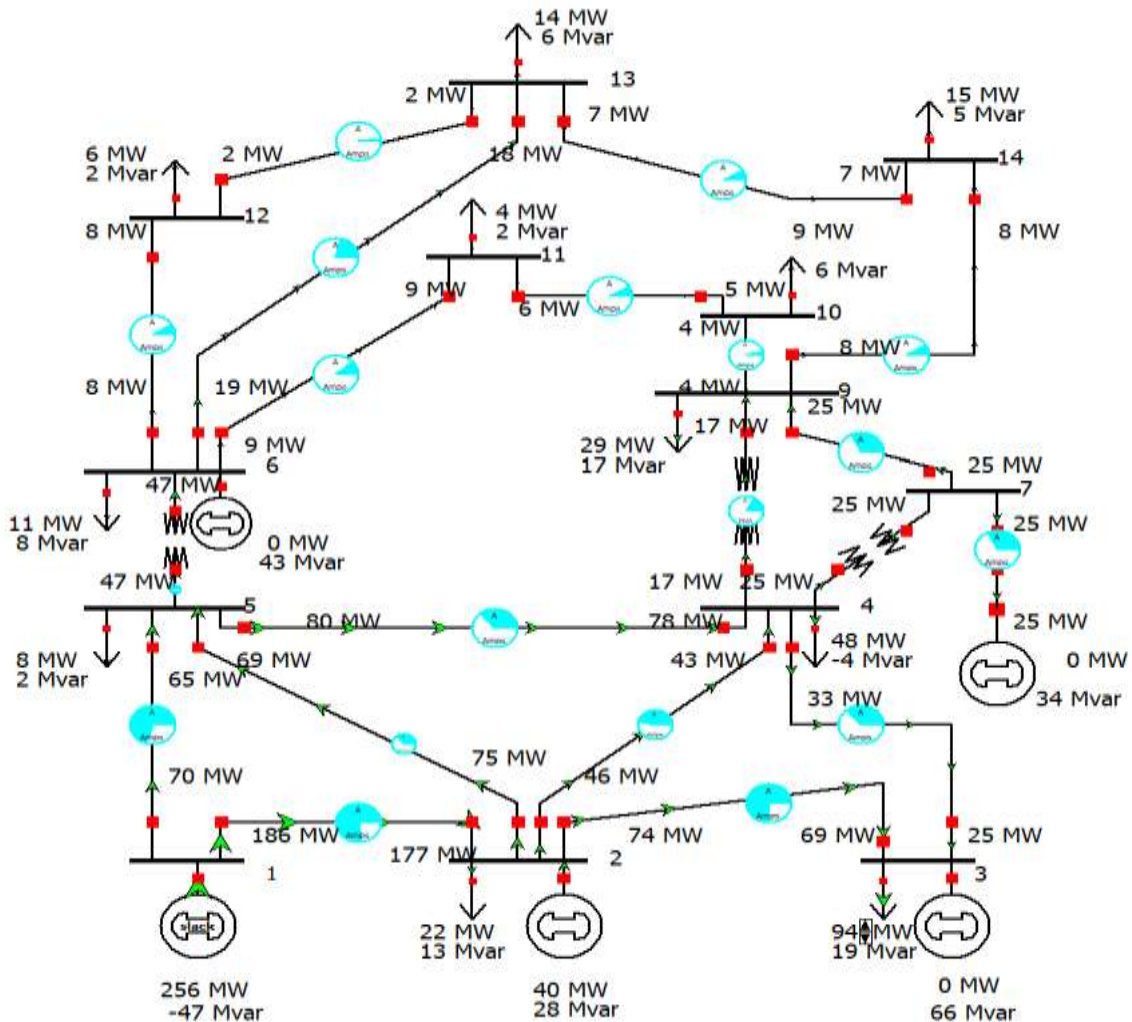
14 MW
6 Mvar

13

2 MW

7 MW

15 MW
5 Mvar

14

6 MW
2 Mvar

2 MW

18 MW

7 MW

12

8 MW

4 MW
2 Mvar

9 MW

8 MW

11

6 Mvar

9 MW

6 MW

5 MW

10

4 MW

8 MW

8 MW

19 MW

4 MW

9

25 MW

9 MW

29 MW
17 Mvar

17 MW

6

47 MW

25 MW

7

11 MW
8 Mvar

0 MW
43 Mvar

25 MW

25 MW

47 MW

17 MW

25 MW

5

80 MW

78 MW

4

25 MW

8 MW
2 Mvar

69 MW

65 MW

43 MW

48 MW
-4 Mvar

0 MW
34 Mvar

33 MW

75 MW

70 MW

46 MW

186 MW

74 MW

69 MW

25 MW

177 MW

1

2

3

22 MW
13 Mvar

94 MW
19 Mvar

Slack

256 MW
-47 Mvar

40 MW
28 Mvar

0 MW
66 Mvar